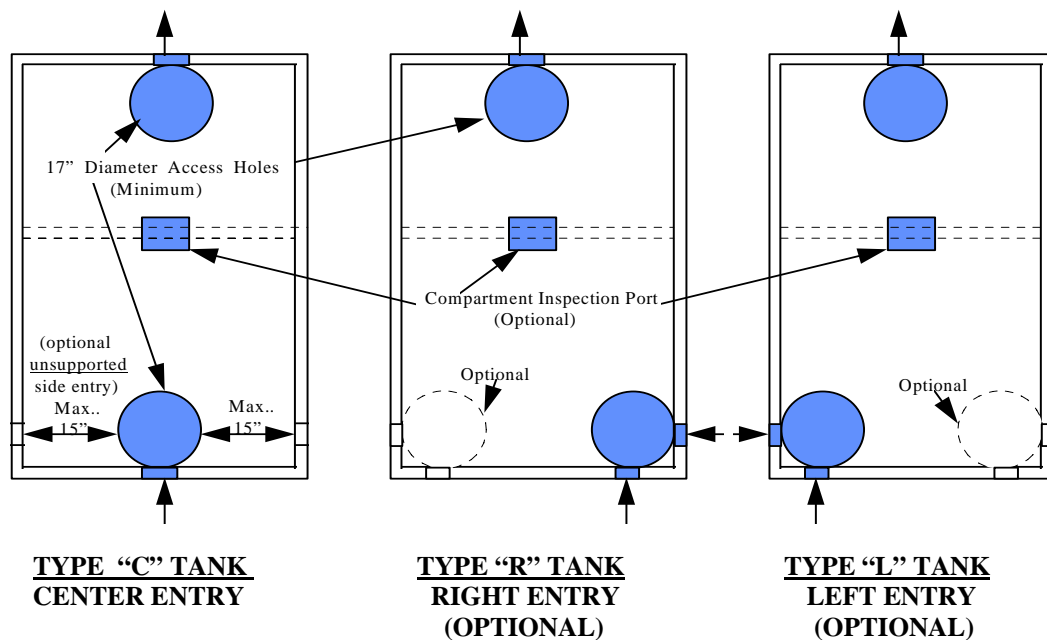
17" Diameter Access Holes
(Minimum)

Compartment Inspection Port
(Optional)

(optional
unsupported
side entry)
Max..
15"

Max..
15"

Optional

Optional

TYPE "C" TANK
CENTER ENTRY

TYPE "R" TANK
RIGHT ENTRY
(OPTIONAL)

TYPE "L" TANK
LEFT ENTRY
(OPTIONAL)